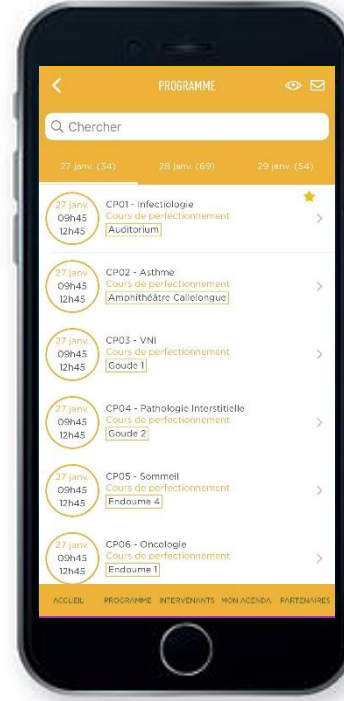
PROGRAMME

Chercher

27 janv. (34)
28 janv. (69)
29 janv. (54)

27 janv.
09h45
12h45
CP01 - Infectiologie
Cours de perfectionnement
Auditorium

27 janv.
09h45
12h45
CP02 - Asthme
Cours de perfectionnement
Amphithéâtre Callelongue

27 janv.
09h45
12h45
CP03 - VNI
Cours de perfectionnement
Goude 1

27 janv.
09h45
12h45
CP04 - Pathologie Interstitielle
Cours de perfectionnement
Goude 2

27 janv.
09h45
12h45
CP05 - Sommeil
Cours de perfectionnement
Endoume 4

27 janv.
09h45
12h45
CP06 - Oncologie
Cours de perfectionnement
Endoume 1

ACCUEIL
PROGRAMME
INTERVENANTS
MON AGENDA
PARTENAIRES